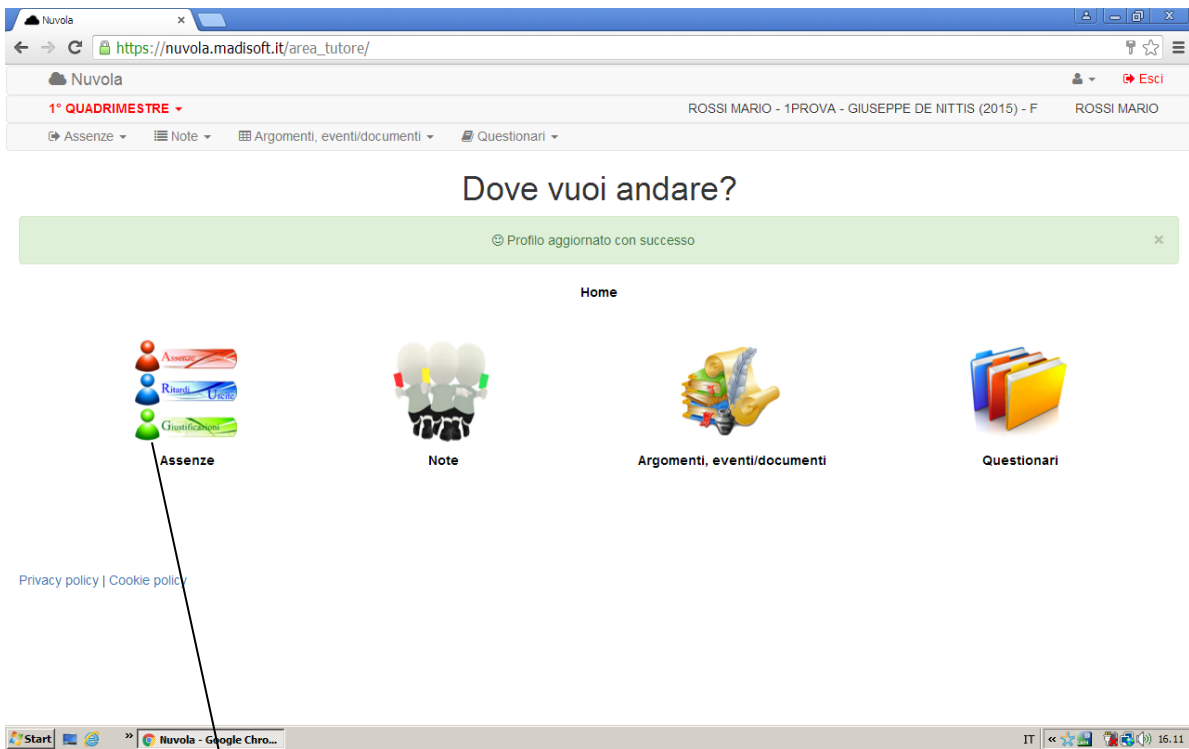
Nuvola ×

https://nuvola.madisoft.it/area_tutore/

Nuvola

Esci

1° QUADRIMESTRE

ROSSI MARIO - 1PROVA - GIUSEPPE DE NITTIS (2015) - F

ROSSI MARIO

Assenze

Note

Argomenti, eventi/documenti

Questionari

Dove vuoi andare?

☺ Profilo aggiornato con successo

×

Home

Assenze
Ritardi
Uscite
Giustificazioni

Assenze

Note

Argomenti, eventi/documenti

Questionari

Privacy policy | Cookie policy

Start

Nuvola - Google Chro...

IT

16.11